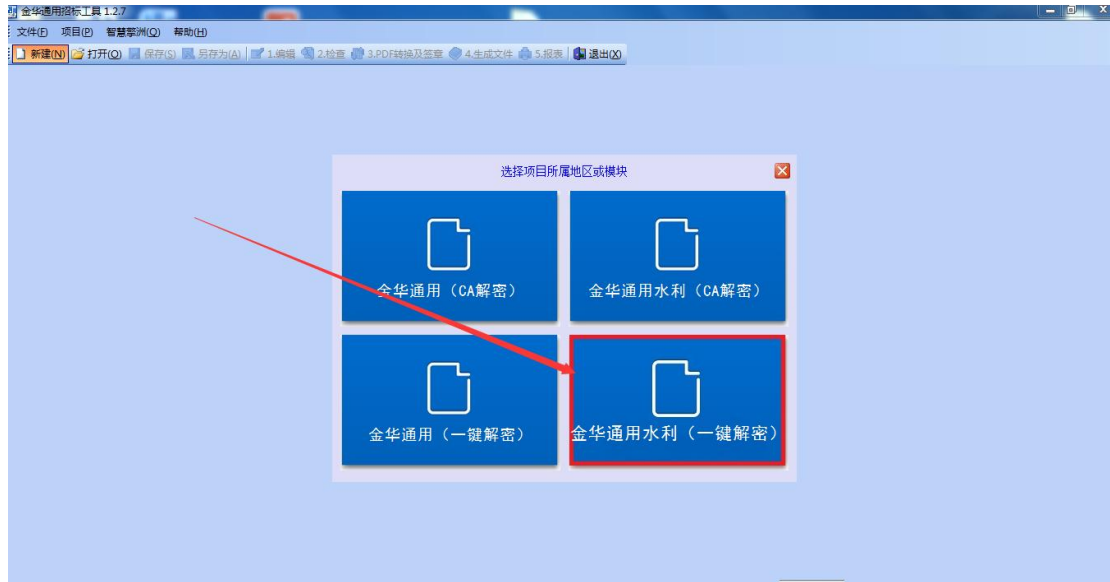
金华通用投标工具 1.2.7

文件(F) 项目(P) 智慧擎洲(Q) 帮助(H)

新建(N) 打开(O) 保存(S) 另存为(A) 1.编辑 2.检查 3.PDF转换及签章 4.生成文件 5.报表 退出(X)

选择项目所属地区或模块

金华通用（CA解密）

金华通用水利（CA解密）

金华通用（一键解密）

金华通用水利（一键解密）